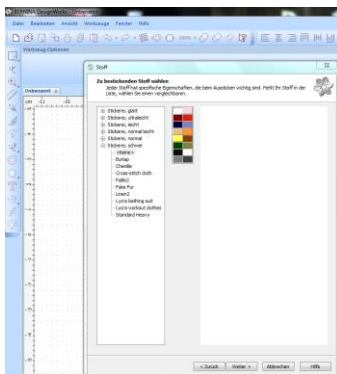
Datei Bearbeiten Ansicht Werkzeuge Fenster Hilfe

Werkzeug-Optionen

Unbenannt

Stoff

Zu bestickenden Stoff wählen

Jeder Stoff hat spezifische Eigenschaften, die beim Aussticken wichtig sind. Fehlt Ihr Stoff in der Liste, wählen Sie einen vergleichbaren.

Stickerei, glatt
Stickerei, ultraleicht
Stickerei, leicht
Stickerei, normal leicht
Stickerei, normal
Stickerei, schwer
<Keine>
Burlap
Chenille
Cross-stitch cloth
Faille2
Fake Fur
Linen2
Lycra bathing suit
Lycra workout clothes
Standard Heavy

< Zurück Weiter > Abbrechen Hilfe